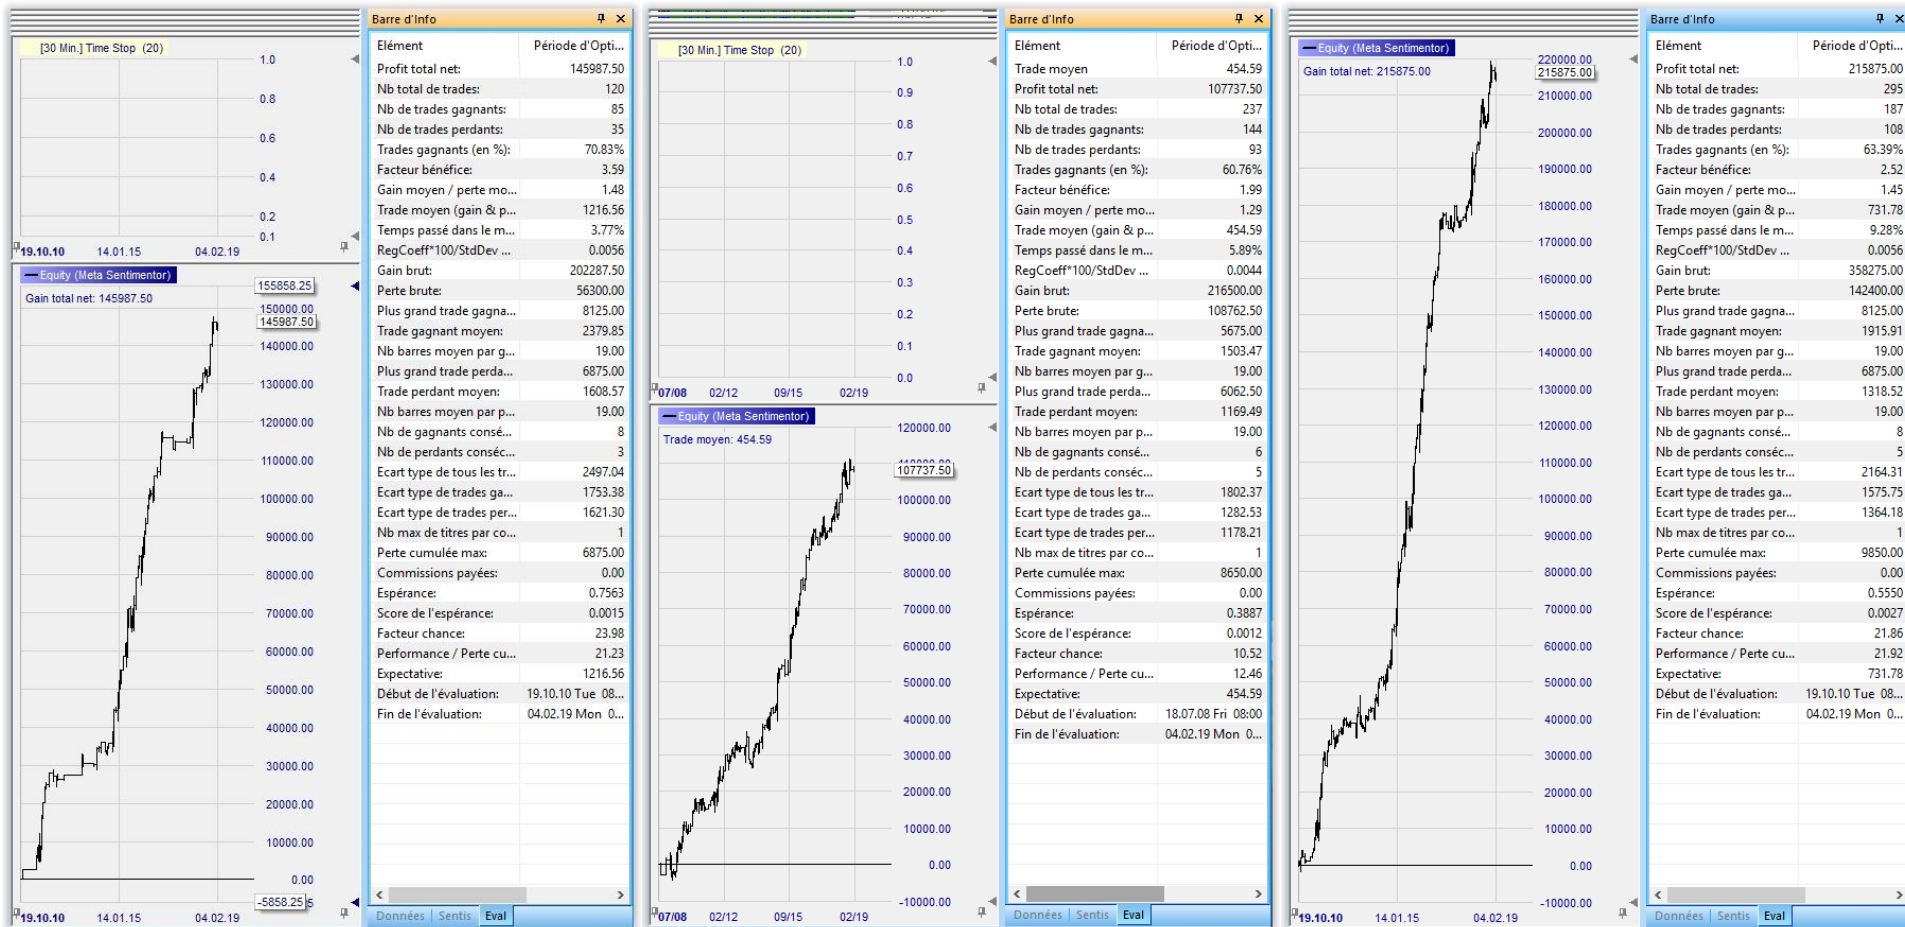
[30 Min.] Time Stop (20)

1.0
0.8
0.6
0.4
0.2
0.1

19.10.10 14.01.15 04.02.19

Equity (Meta Sentimentor)
Gain total net: 145987.50

155858.25
150000.00
145987.50
140000.00
130000.00
120000.00
110000.00
100000.00
90000.00
80000.00
70000.00
60000.00
50000.00
40000.00
30000.00
20000.00
10000.00
0.00
-5858.25

19.10.10 14.01.15 04.02.19

Barre d'Info

| Elément | Période d'Opti... |
|---|---|
| Profit total net: | 145987.50 |
| Nb total de trades: | 120 |
| Nb de trades gagnants: | 85 |
| Nb de trades perdants: | 35 |
| Trades gagnants (en %): | 70.83% |
| Facteur bénéfice: | 3.59 |
| Gain moyen / perte mo... | 1.48 |
| Trade moyen (gain & p... | 1216.56 |
| Temps passé dans le m... | 3.77% |
| RegCoeff*100/StdDev ... | 0.0056 |
| Gain brut: | 202287.50 |
| Perte brute: | 56300.00 |
| Plus grand trade gagna... | 8125.00 |
| Trade gagnant moyen: | 2379.85 |
| Nb barres moyen par g... | 19.00 |
| Plus grand trade perda... | 6875.00 |
| Trade perdant moyen: | 1608.57 |
| Nb barres moyen par p... | 19.00 |
| Nb de gagnants consé... | 8 |
| Nb de perdants conséc... | 3 |
| Ecart type de tous les tr... | 2497.04 |
| Ecart type de trades ga... | 1753.38 |
| Ecart type de trades per... | 1621.30 |
| Nb max de titres par co... | 1 |
| Perte cumulée max: | 6875.00 |
| Commissions payées: | 0.00 |
| Espérance: | 0.7563 |
| Score de l'espérance: | 0.0015 |
| Facteur chance: | 23.98 |
| Performance / Perte cu... | 21.23 |
| Expectative: | 1216.56 |
| Début de l'évaluation: | 19.10.10 Tue 08... |
| Fin de l'évaluation: | 04.02.19 Mon 0... |

Données | Sentis | Eval

[30 Min.] Time Stop (20)

1.0
0.9
0.8
0.7
0.6
0.5
0.4
0.3
0.2
0.1
0.0

07/08 02/12 09/15 02/19

Equity (Meta Sentimentor)
Trade moyen: 454.59

120000.00
107737.50
100000.00
90000.00
80000.00
70000.00
60000.00
50000.00
40000.00
30000.00
20000.00
10000.00
0.00
-10000.00

07/08 02/12 09/15 02/19

Barre d'Info

| Elément | Période d'Opti... |
|---|---|
| Trade moyen | 454.59 |
| Profit total net: | 107737.50 |
| Nb total de trades: | 237 |
| Nb de trades gagnants: | 144 |
| Nb de trades perdants: | 93 |
| Trades gagnants (en %): | 60.76% |
| Facteur bénéfice: | 1.99 |
| Gain moyen / perte mo... | 1.29 |
| Trade moyen (gain & p... | 454.59 |
| Temps passé dans le m... | 5.89% |
| RegCoeff*100/StdDev ... | 0.0044 |
| Gain brut: | 216500.00 |
| Perte brute: | 108762.50 |
| Plus grand trade gagna... | 5675.00 |
| Trade gagnant moyen: | 1503.47 |
| Nb barres moyen par g... | 19.00 |
| Plus grand trade perda... | 6062.50 |
| Trade perdant moyen: | 1169.49 |
| Nb barres moyen par p... | 19.00 |
| Nb de gagnants consé... | 6 |
| Nb de perdants conséc... | 5 |
| Ecart type de tous les tr... | 1802.37 |
| Ecart type de trades ga... | 1282.53 |
| Ecart type de trades per... | 1178.21 |
| Nb max de titres par co... | 1 |
| Perte cumulée max: | 8650.00 |
| Commissions payées: | 0.00 |
| Espérance: | 0.3887 |
| Score de l'espérance: | 0.0012 |
| Facteur chance: | 10.52 |
| Performance / Perte cu... | 12.46 |
| Expectative: | 454.59 |
| Début de l'évaluation: | 18.07.08 Fri 08:00 |
| Fin de l'évaluation: | 04.02.19 Mon 0... |

Données | Sentis | Eval

Equity (Meta Sentimentor)
Gain total net: 215875.00

220000.00
215875.00
210000.00
200000.00
190000.00
180000.00
170000.00
160000.00
150000.00
140000.00
130000.00
120000.00
110000.00
100000.00
90000.00
80000.00
70000.00
60000.00
50000.00
40000.00
30000.00
20000.00
10000.00
0.00
-10000.00

19.10.10 14.01.15 04.02.19

Barre d'Info

| Elément | Période d'Opti... |
|---|---|
| Profit total net: | 215875.00 |
| Nb total de trades: | 295 |
| Nb de trades gagnants: | 187 |
| Nb de trades perdants: | 108 |
| Trades gagnants (en %): | 63.39% |
| Facteur bénéfice: | 2.52 |
| Gain moyen / perte mo... | 1.45 |
| Trade moyen (gain & p... | 731.78 |
| Temps passé dans le m... | 9.28% |
| RegCoeff*100/StdDev ... | 0.0056 |
| Gain brut: | 358275.00 |
| Perte brute: | 142400.00 |
| Plus grand trade gagna... | 8125.00 |
| Trade gagnant moyen: | 1915.91 |
| Nb barres moyen par g... | 19.00 |
| Plus grand trade perda... | 6875.00 |
| Trade perdant moyen: | 1318.52 |
| Nb barres moyen par p... | 19.00 |
| Nb de gagnants consé... | 8 |
| Nb de perdants conséc... | 5 |
| Ecart type de tous les tr... | 2164.31 |
| Ecart type de trades ga... | 1575.75 |
| Ecart type de trades per... | 1364.18 |
| Nb max de titres par co... | 1 |
| Perte cumulée max: | 9850.00 |
| Commissions payées: | 0.00 |
| Espérance: | 0.5550 |
| Score de l'espérance: | 0.0027 |
| Facteur chance: | 21.86 |
| Performance / Perte cu... | 21.92 |
| Expectative: | 731.78 |
| Début de l'évaluation: | 19.10.10 Tue 08... |
| Fin de l'évaluation: | 04.02.19 Mon 0... |

Données | Sentis | Eval